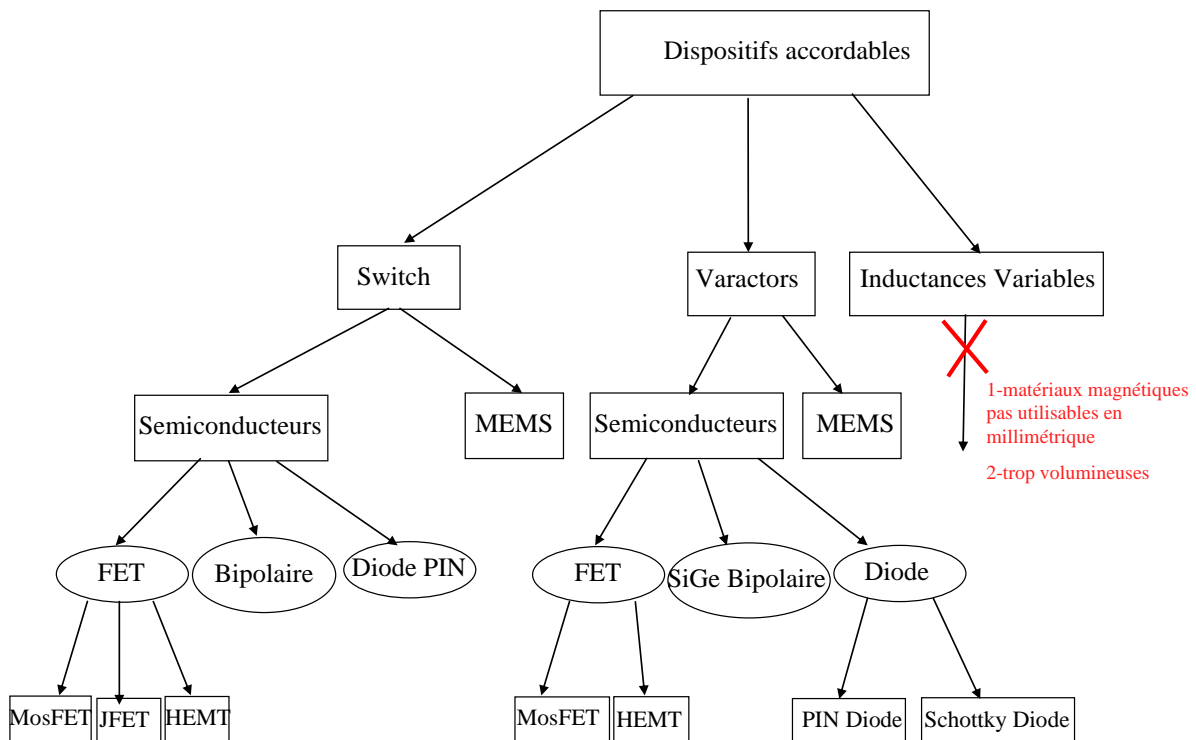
Dispositifs accordables

Switch

Varactors

Inductances Variables

1-matériaux magnétiques pas utilisables en millimétrique

2-trop volumineuses

Semiconducteurs

MEMS

Semiconducteurs

MEMS

FET

Bipolaire

Diode PIN

FET

SiGe Bipolaire

Diode

MosFET

JFET

HEMT

MosFET

HEMT

PIN Diode

Schottky Diode